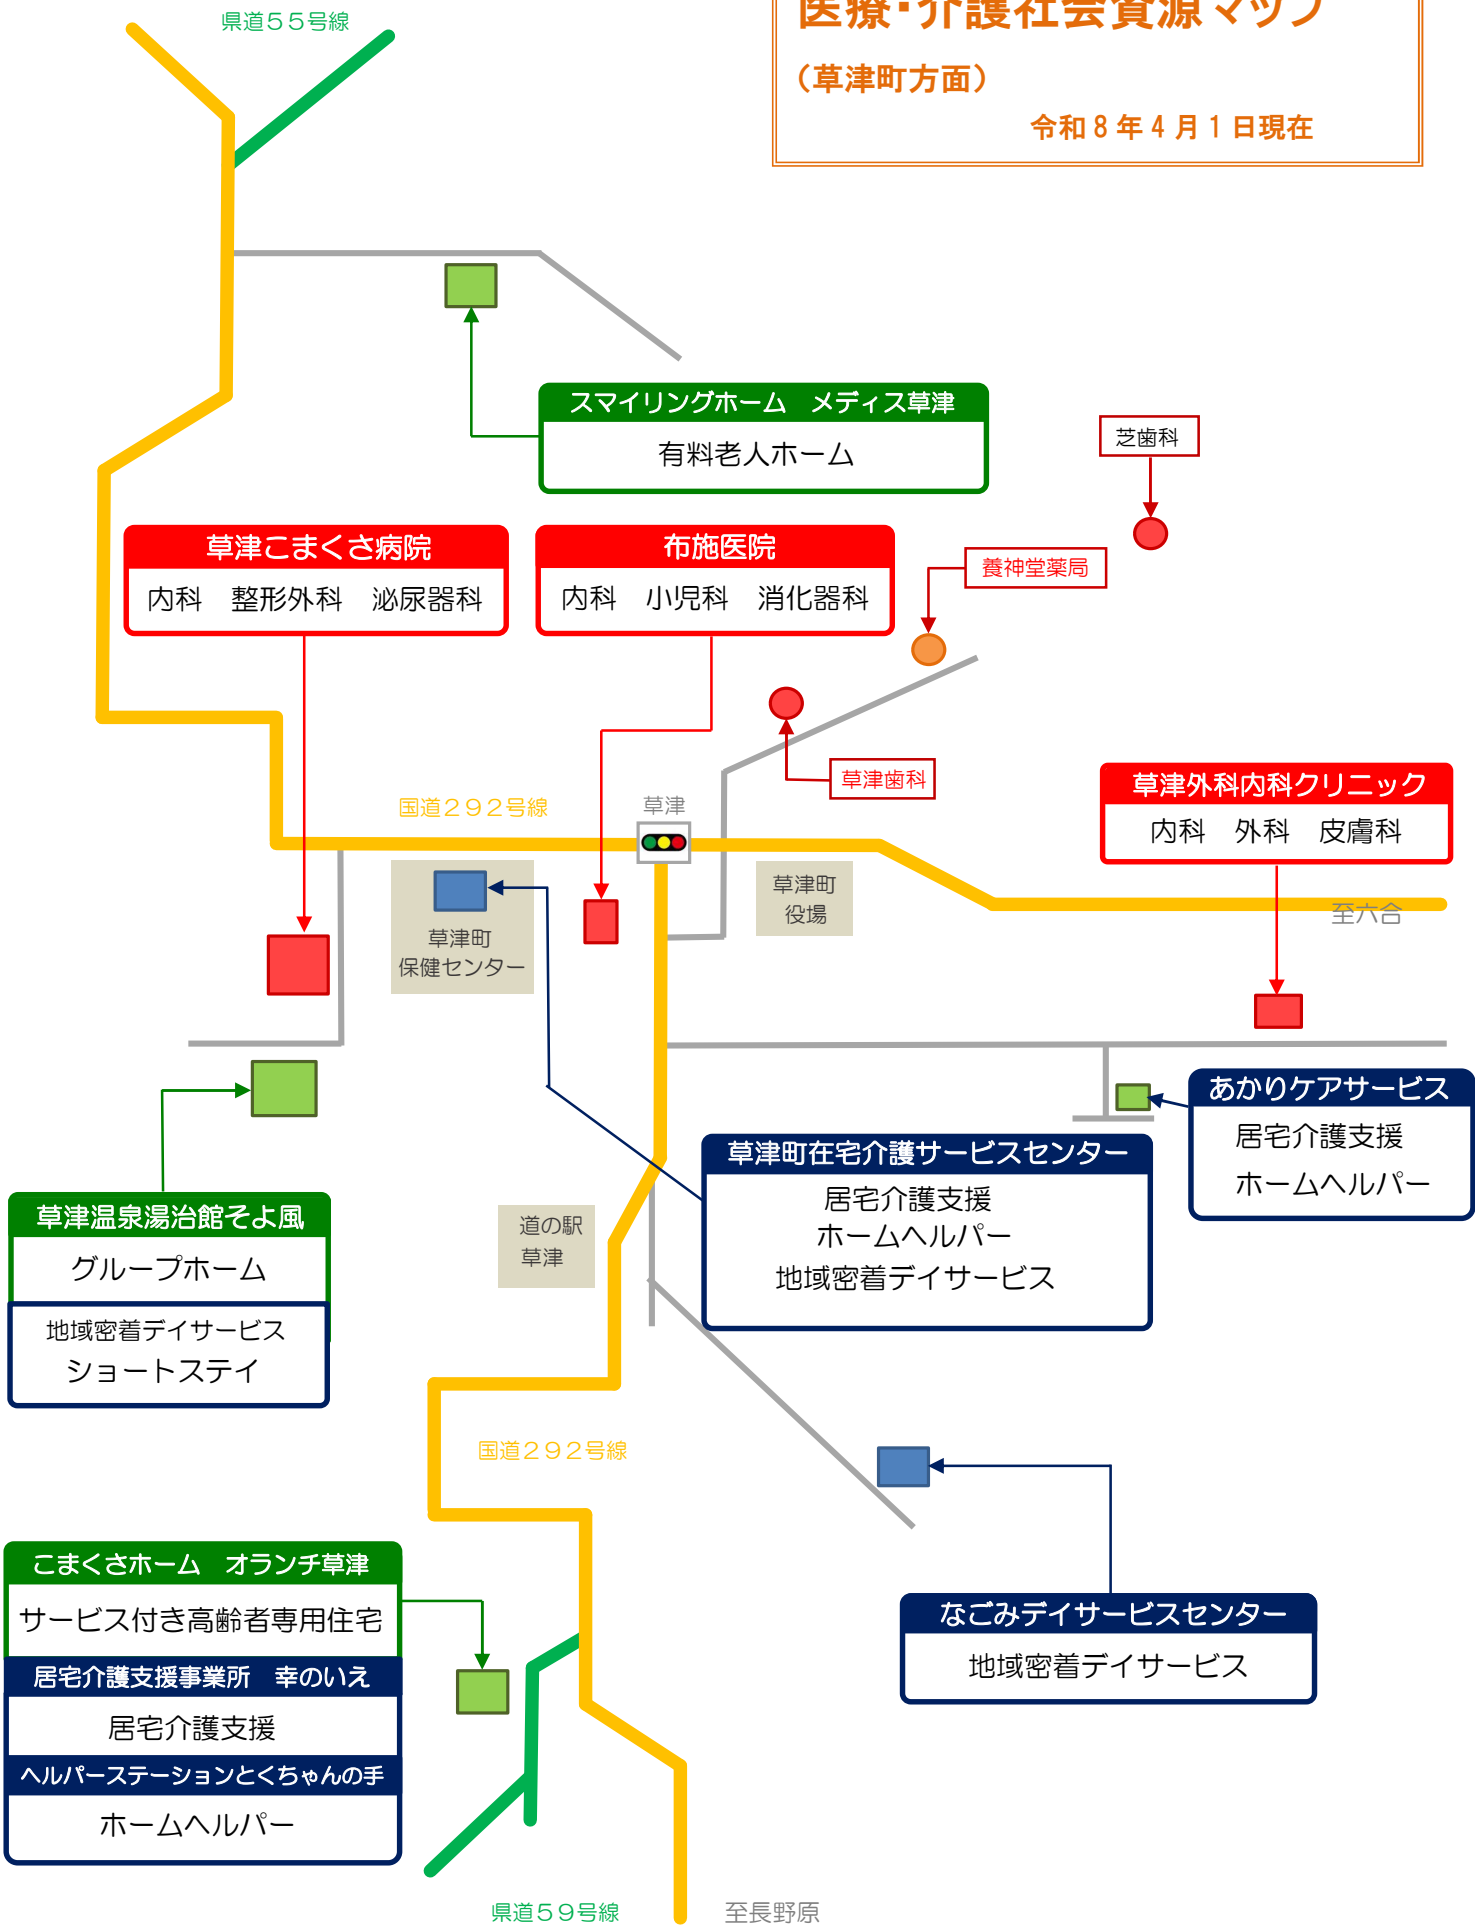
県道５５号線

医療・介護社会資源マップ
（草津町方面）
令和８年４月１日現在

スマイリングホーム　メディス草津
有料老人ホーム

芝歯科

草津こまくさ病院
内科　整形外科　泌尿器科

布施医院
内科　小児科　消化器科

養神堂薬局

草津歯科

草津外科内科クリニック
内科　外科　皮膚科

国道２９２号線

草津

草津町
保健センター

草津町
役場

至六合

あかりケアサービス
居宅介護支援
ホームヘルパー

草津町在宅介護サービスセンター
居宅介護支援
ホームヘルパー
地域密着デイサービス

草津温泉湯治館そよ風
グループホーム
地域密着デイサービス
ショートステイ

道の駅
草津

国道２９２号線

こまくさホーム　オランチ草津
サービス付き高齢者専用住宅
居宅介護支援事業所　幸のいえ
居宅介護支援
ヘルパーステーションとくちゃんの手
ホームヘルパー

なごみデイサービスセンター
地域密着デイサービス

県道５９号線

至長野原